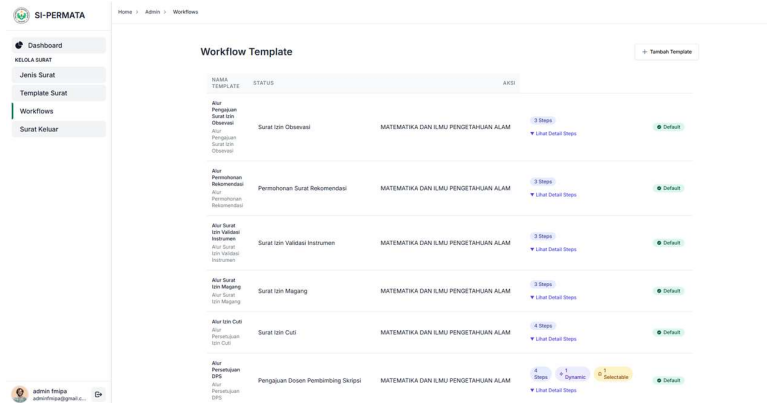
SI-PERMATA

Home > Admin > Workflows

Dashboard
KELOLA SURAT
Jenis Surat
Template Surat
Workflows
Surat Keluar

admin fmipa
adminfmipa@gmail.c...

Workflow Template

+ Tambah Template

| NAMA TEMPLATE | STATUS | | AKSI | |
|---|---|---|---|---|
| Alur Pengajuan Surat Izin Obsevasi Alur Pengajuan Surat Izin Obsevasi | Surat Izin Obsevasi | MATEMATIKA DAN ILMU PENGETAHUAN ALAM | 3 Steps ▾ Lihat Detail Steps | Default |
| Alur Permohonan Rekomendasi Alur Permohonan Rekomendasi | Permohonan Surat Rekomendasi | MATEMATIKA DAN ILMU PENGETAHUAN ALAM | 3 Steps ▾ Lihat Detail Steps | Default |
| Alur Surat Izin Validasi Instrumen Alur Surat Izin Validasi Instrumen | Surat Izin Validasi Instrumen | MATEMATIKA DAN ILMU PENGETAHUAN ALAM | 3 Steps ▾ Lihat Detail Steps | Default |
| Alur Surat Izin Magang Alur Surat Izin Magang | Surat Izin Magang | MATEMATIKA DAN ILMU PENGETAHUAN ALAM | 3 Steps ▾ Lihat Detail Steps | Default |
| Alur Izin Cuti Alur Persetujuan Izin Cuti | Surat Izin Cuti | MATEMATIKA DAN ILMU PENGETAHUAN ALAM | 4 Steps ▾ Lihat Detail Steps | Default |
| Alur Persetujuan DPS Alur Persetujuan DPS | Pengajuan Dosen Pembimbing Skripsi | MATEMATIKA DAN ILMU PENGETAHUAN ALAM | 4 Steps 1 Dynamic 1 Selectable ▾ Lihat Detail Steps | Default |